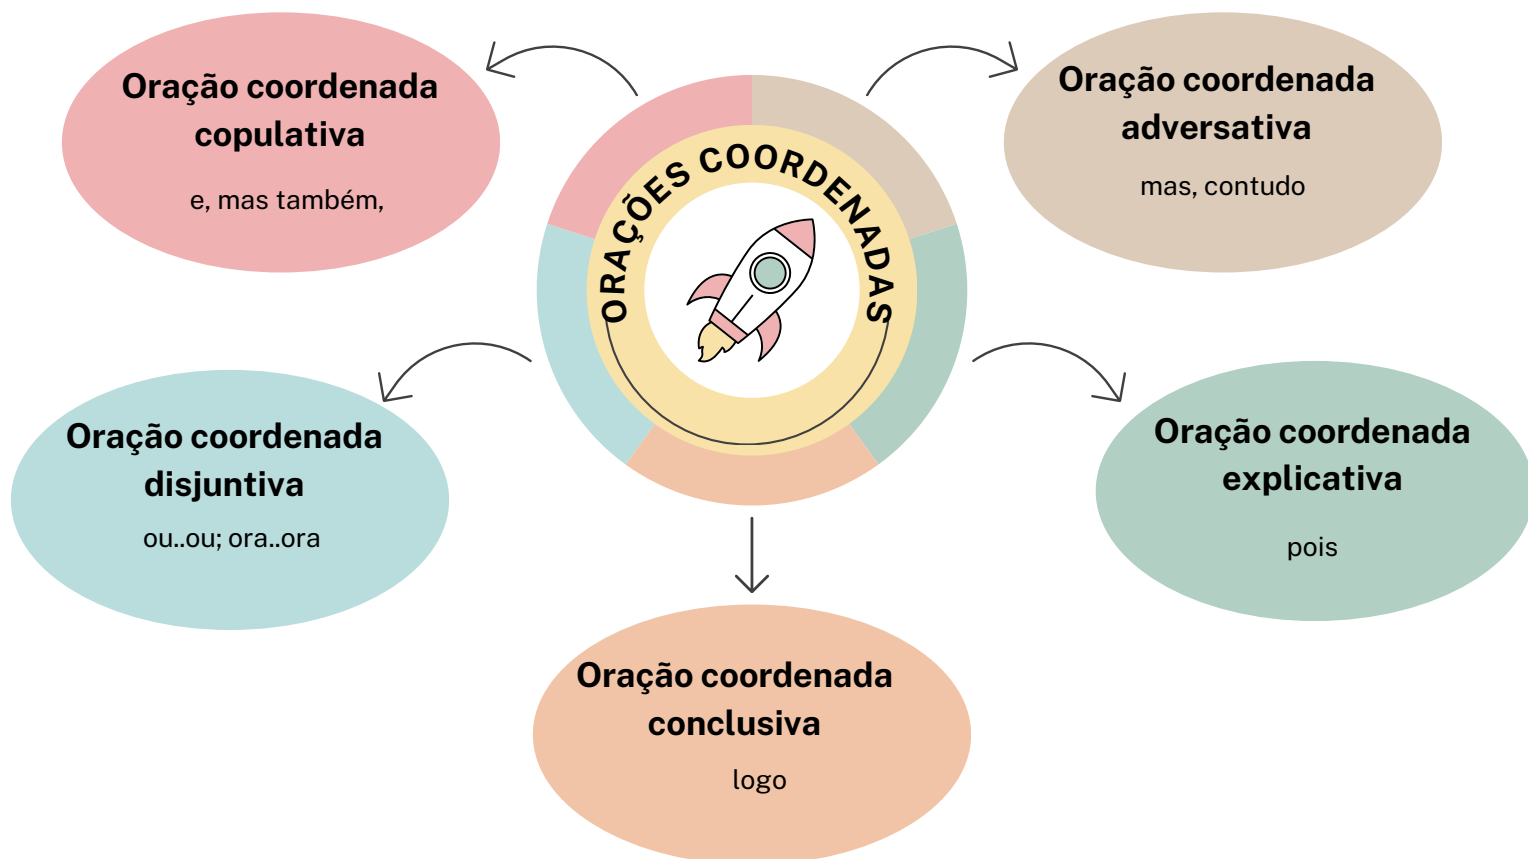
ORAÇÕES COORDENADAS

Oração coordenada copulativa

e, mas também,

Oração coordenada adversativa

mas, contudo

Oração coordenada disjuntiva

ou..ou; ora..ora

Oração coordenada explicativa

pois

Oração coordenada conclusiva

logo